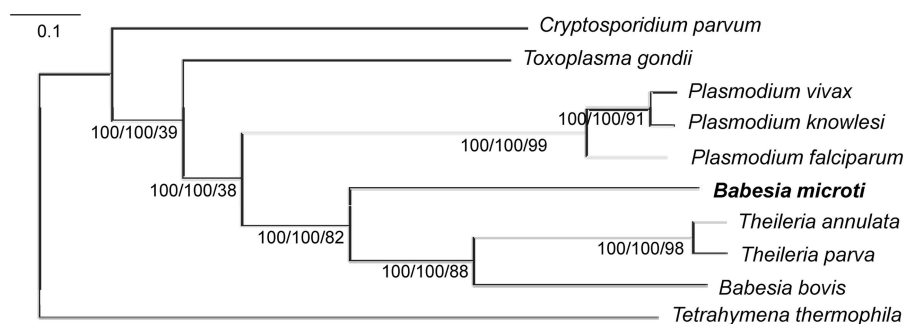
0.1

Cryptosporidium parvum

Toxoplasma gondii

Plasmodium vivax

100/100/91

Plasmodium knowlesi

100/100/39

100/100/99

Plasmodium falciparum

100/100/38

**Babesia microti**

Theileria annulata

100/100/82

100/100/98

Theileria parva

100/100/88

Babesia bovis

Tetrahymena thermophila